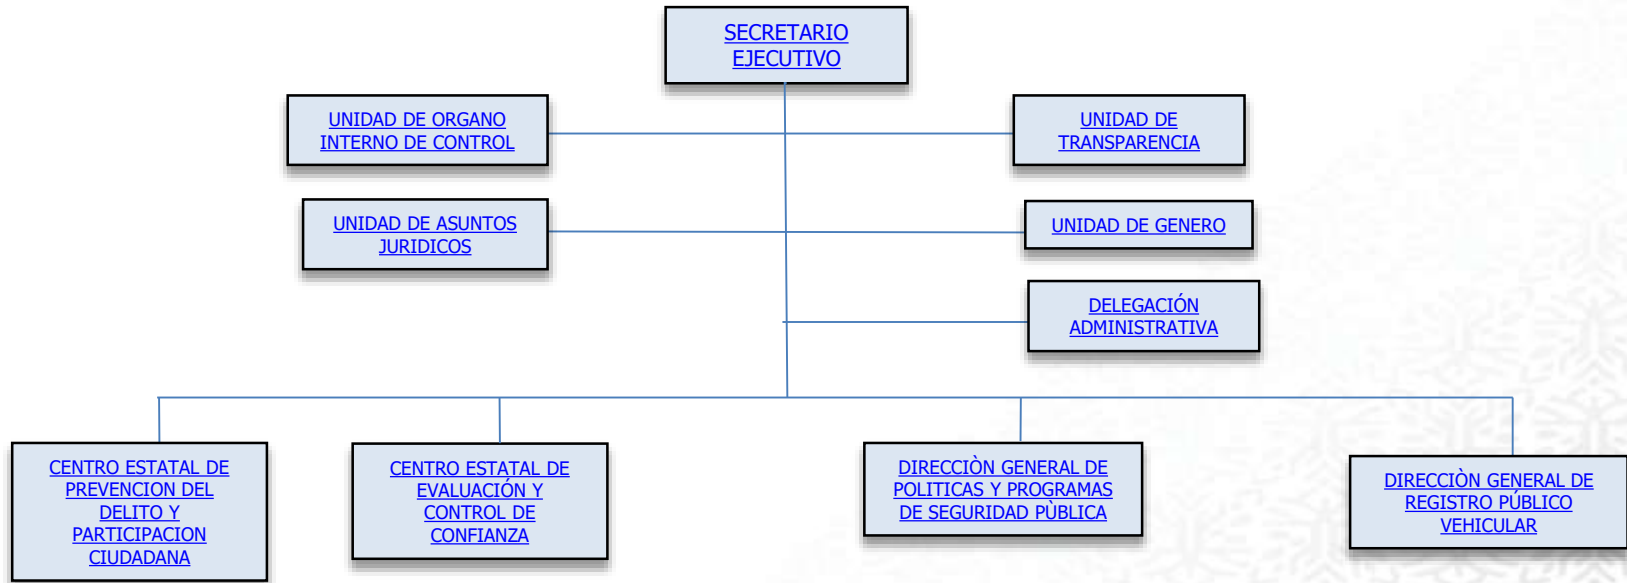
SECRETARIO EJECUTIVO

UNIDAD DE ORGANO INTERNO DE CONTROL

UNIDAD DE TRANSPARENCIA

UNIDAD DE ASUNTOS JURIDICOS

UNIDAD DE GENERO

DELEGACIÓN ADMINISTRATIVA

CENTRO ESTATAL DE PREVENCION DEL DELITO Y PARTICIPACION CIUDADANA

CENTRO ESTATAL DE EVALUACIÓN Y CONTROL DE CONFIANZA

DIRECCIÒN GENERAL DE POLITICAS Y PROGRAMAS DE SEGURIDAD PÙBLICA

DIRECCIÒN GENERAL DE REGISTRO PÚBLICO VEHICULAR